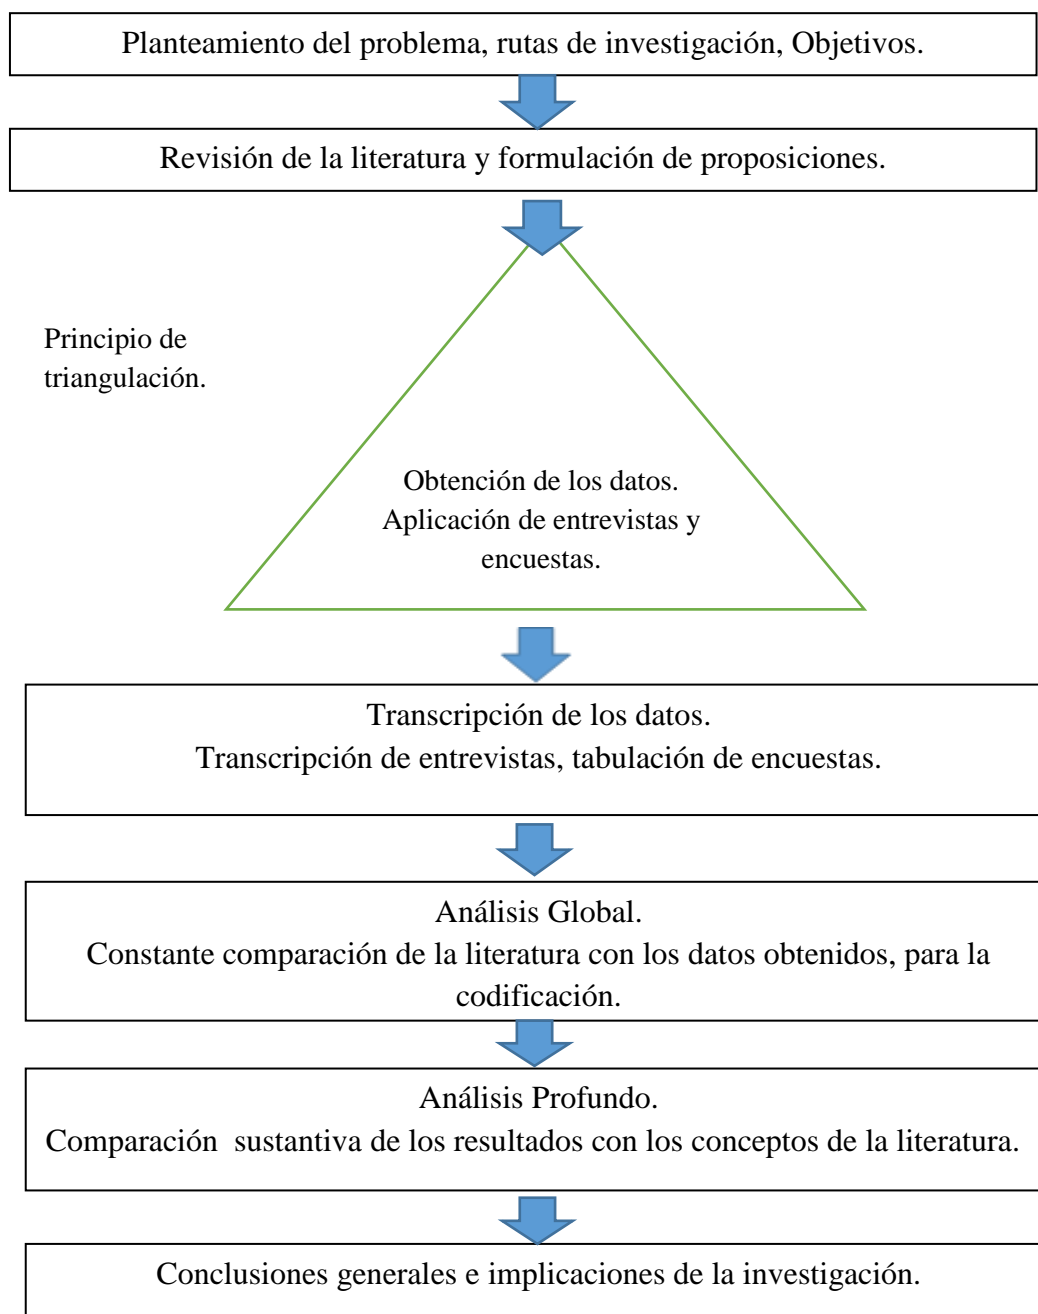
Planteamiento del problema, rutas de investigación, Objetivos.

Revisión de la literatura y formulación de proposiciones.

Principio de triangulación.

Obtención de los datos.
Aplicación de entrevistas y encuestas.

Transcripción de los datos.
Transcripción de entrevistas, tabulación de encuestas.

Análisis Global.
Constante comparación de la literatura con los datos obtenidos, para la codificación.

Análisis Profundo.
Comparación sustantiva de los resultados con los conceptos de la literatura.

Conclusiones generales e implicaciones de la investigación.